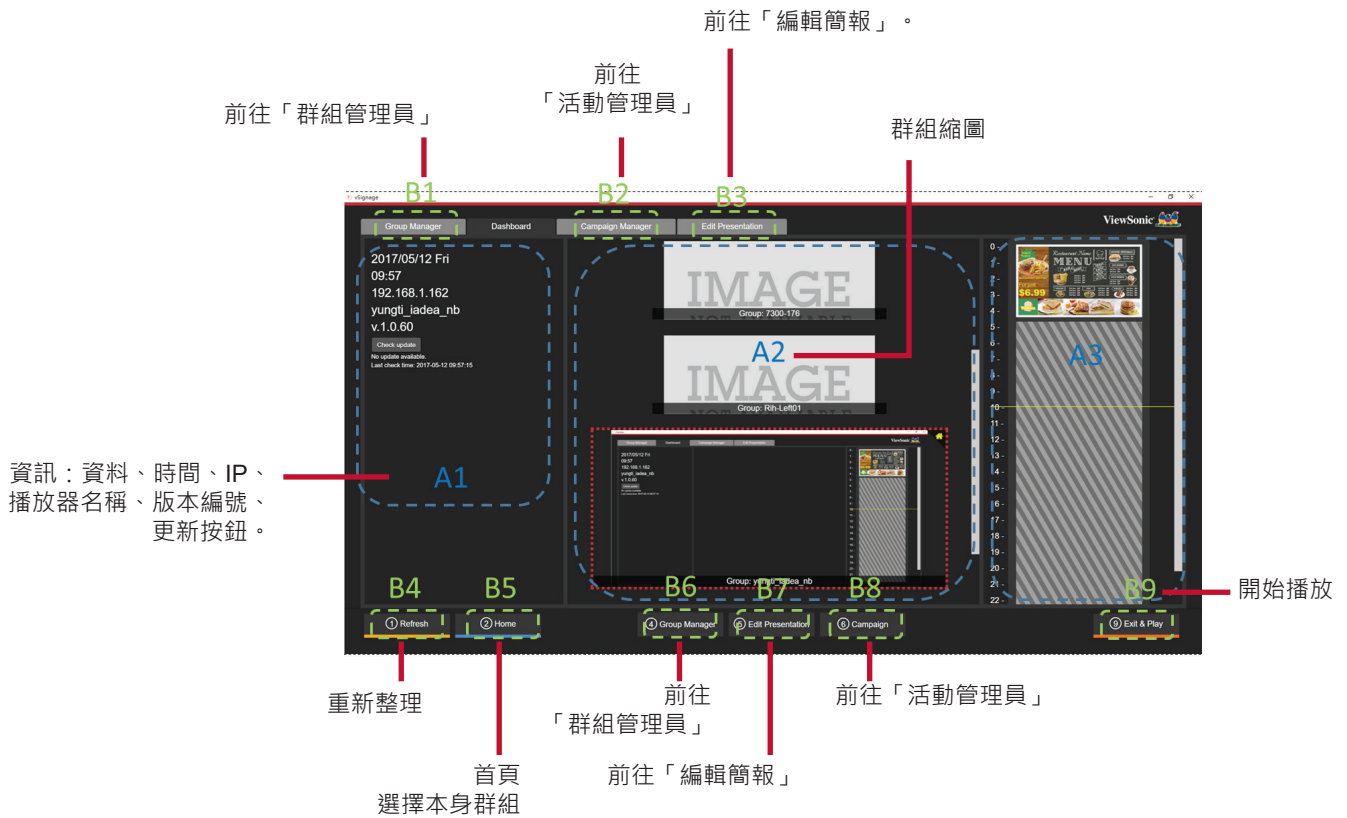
前往「編輯簡報」。

前往
「活動管理員」

前往「群組管理員」

群組縮圖

vSignage

B1 B2 B3

Group Manager Dashboard Campaign Manager Edit Presentation

ViewSonic

2017/05/12 Fri
09:57
192.168.1.162
yungti_iadea_nb
v.1.0.60
Check update
No update available.
Last check time: 2017-05-12 09:57:15

IMAGE
Group: 7300-176

A2

IMAGE
Group: Rih-Left01

Group: yungti_iadea_nb

A1

A3

0 1 2 3 4 5 6 7 8 9 10 11 12 13 14 15 16 17 18 19 20 21 22

Restaurant Name
MENU
$6.99

資訊：資料、時間、IP、播放器名稱、版本編號、更新按鈕。

B4 B5 B6 B7 B8 B9

開始播放

① Refresh ② Home ④ Group Manager ⑤ Edit Presentation ⑥ Campaign ⑨ Exit & Play

重新整理

首頁
選擇本身群組

前往
「群組管理員」

前往「編輯簡報」

前往「活動管理員」